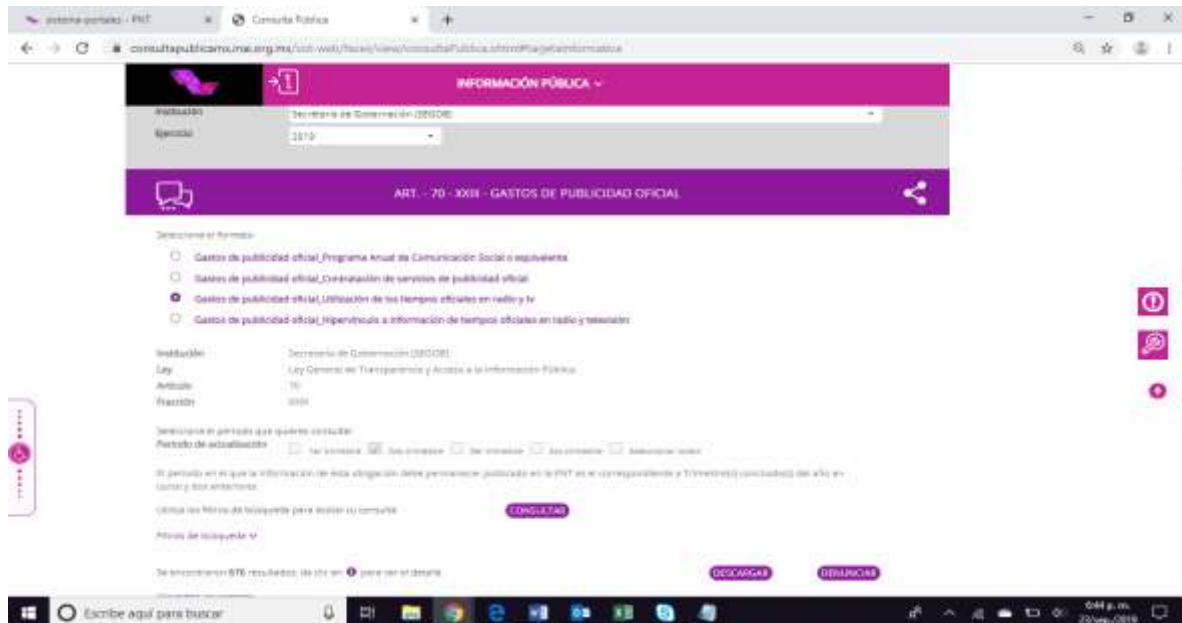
sistema-portales - PNT
Consulta Pública
consultapublicamx.inai.org.mx/vut-web/faces/view/consultaPublica.xhtml#tarjetaInformativa

INFORMACIÓN PÚBLICA
Institución: Secretaría de Gobernación (SEGOB)
Ejercicio: 2019

ART. - 70 - XXIII - GASTOS DE PUBLICIDAD OFICIAL

Selecciona el formato:
Gastos de publicidad oficial_Programa Anual de Comunicación Social o equivalente
Gastos de publicidad oficial_Contratación de servicios de publicidad oficial
Gastos de publicidad oficial_Utilización de los tiempos oficiales en radio y tv
Gastos de publicidad oficial_Hipervínculo a información de tiempos oficiales en radio y televisión

Institución: Secretaría de Gobernación (SEGOB)
Ley: Ley General de Transparencia y Acceso a la Información Pública
Artículo: 70
Fracción: XXIII

Selecciona el periodo que quieres consultar:
Periodo de actualización: 1er trimestre 2do trimestre 3er trimestre 4to trimestre Seleccionar todos

El periodo en el que la información de esta obligación debe permanecer publicada en la PNT es el correspondiente a Trimestre(s) concluido(s) del año en curso y dos anteriores

Utiliza los filtros de búsqueda para acotar tu consulta: CONSULTAR

Filtros de búsqueda

Se encontraron 676 resultados, da clic en para ver el detalle. DESCARGAR DENUNCIAR

Escribe aquí para buscar
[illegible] p. m.
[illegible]/sep./2019